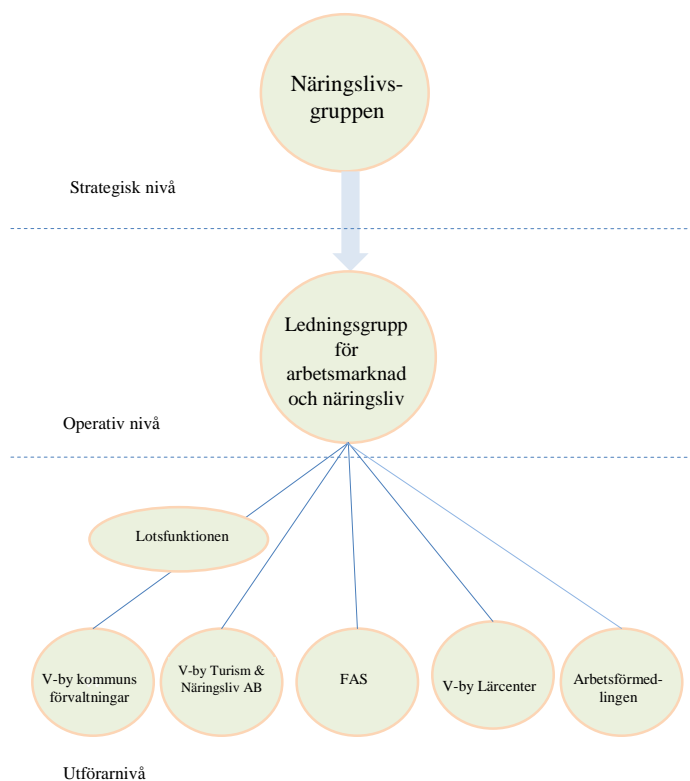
Näringslivs-gruppen

Strategisk nivå

Ledningsgrupp för arbetsmarknad och näringsliv

Operativ nivå

Lotsfunktionen

V-by kommuns förvaltningar

V-by Turism & Näringsliv AB

FAS

V-by Lärcenter

Arbetsförmed-lingen

Utförarnivå